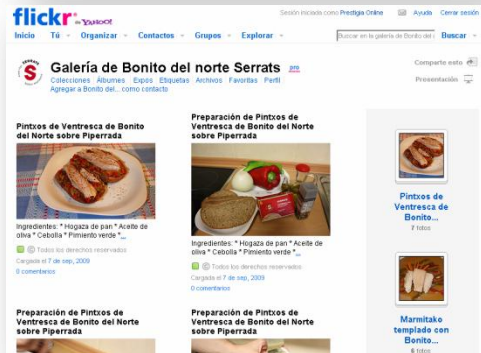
flickr de YAHOO!

Sesión iniciada como Prestigia Online Ayuda Cerrar sesión

Inicio Tú Organizar Contactos Grupos Explorar

Buscar en la galería de Bonito del Buscar

Galería de Bonito del norte Serrats pro

Colecciones Álbumes Expos Etiquetas Archivos Favoritas Perfil

Agregar a Bonito del... como contacto

Compartir esto

Presentación

Pintxos de Ventresca de Bonito del Norte sobre Piperrada

Ingredientes: * Hogaza de pan * Aceite de oliva * Cebolla * Pimiento verde * ...

Todos los derechos reservados

Cargada el 7 de sep, 2009

0 comentarios

Preparación de Pintxos de Ventresca de Bonito del Norte sobre Piperrada

Ingredientes: * Hogaza de pan * Aceite de oliva * Cebolla * Pimiento verde * ...

Todos los derechos reservados

Cargada el 7 de sep, 2009

0 comentarios

Pintxos de Ventresca de Bonito...

7 fotos

Marmitako templado con Bonito...

6 fotos

Preparación de Pintxos de Ventresca de Bonito del Norte sobre Piperrada

Preparación de Pintxos de Ventresca de Bonito del Norte sobre Piperrada